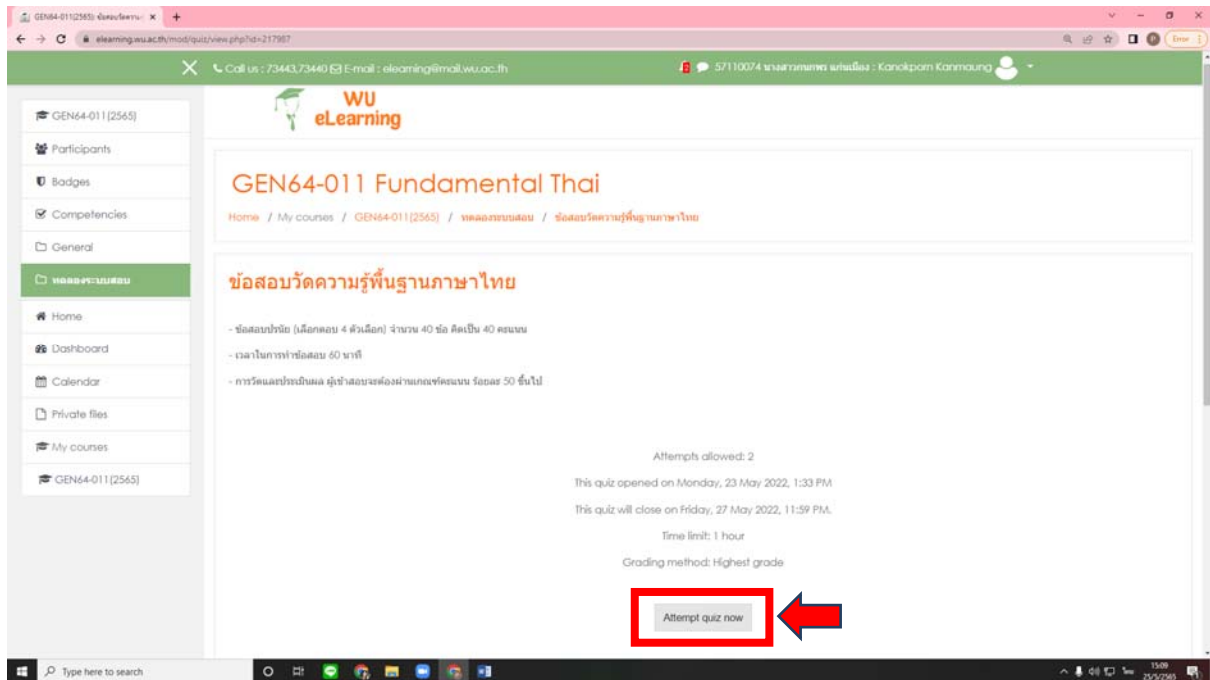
GEN64-011(2565) ข้อสอบวัดความ ×

elearning.wu.ac.th/mod/quiz/view.php?id=217987

Error

Call us : 73443,73440 E-mail : elearning@mail.wu.ac.th

57110074 นางสาวกนกพร แก่นเมือง : Kanokporn Kanmaung

GEN64-011(2565)
Participants
Badges
Competencies
General
ทดลองระบบสอบ
Home
Dashboard
Calendar
Private files
My courses
GEN64-011(2565)

WU eLearning

GEN64-011 Fundamental Thai

Home / My courses / GEN64-011(2565) / ทดลองระบบสอบ / ข้อสอบวัดความรู้พื้นฐานภาษาไทย

ข้อสอบวัดความรู้พื้นฐานภาษาไทย

- ข้อสอบปรนัย (เลือกตอบ 4 ตัวเลือก) จำนวน 40 ข้อ คิดเป็น 40 คะแนน

- เวลาในการทำข้อสอบ 60 นาที

- การวัดและประเมินผล ผู้เข้าสอบจะต้องผ่านเกณฑ์คะแนน ร้อยละ 50 ขึ้นไป

Attempts allowed: 2

This quiz opened on Monday, 23 May 2022, 1:33 PM

This quiz will close on Friday, 27 May 2022, 11:59 PM.

Time limit: 1 hour

Grading method: Highest grade

Attempt quiz now

Type here to search

15:09
25/5/2565